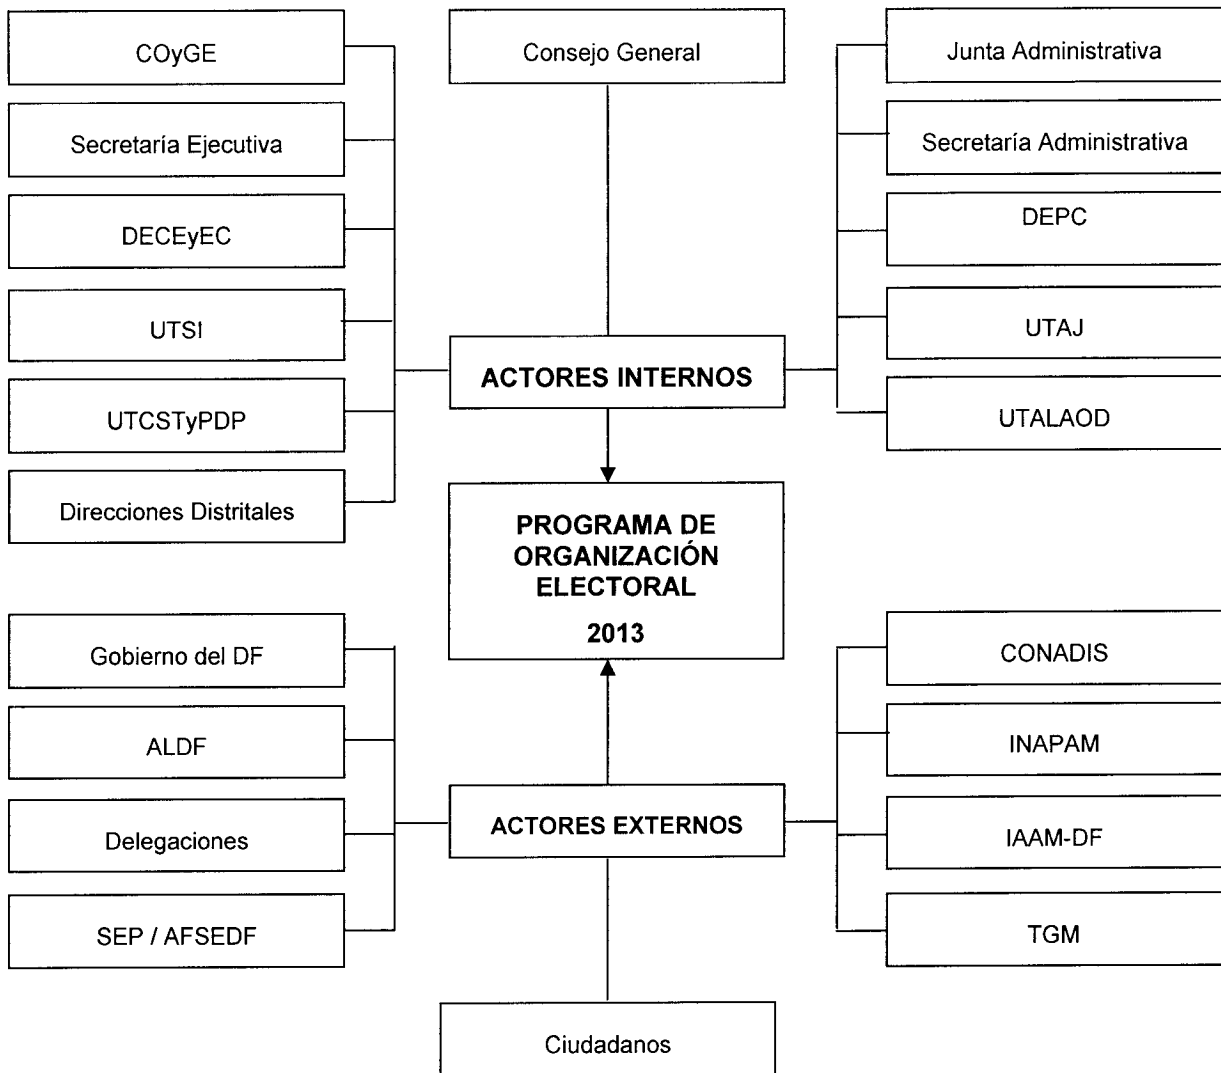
COyGE

Consejo General

Junta Administrativa

Secretaría Ejecutiva

Secretaría Administrativa

DECEyEC

DEPC

UTSI

UTAJ

ACTORES INTERNOS

UTCSTyPDP

UTALAOD

Direcciones Distritales

PROGRAMA DE ORGANIZACIÓN ELECTORAL

2013

Gobierno del DF

CONADIS

ALDF

INAPAM

Delegaciones

ACTORES EXTERNOS

IAAM-DF

SEP / AFSEDF

TGM

Ciudadanos